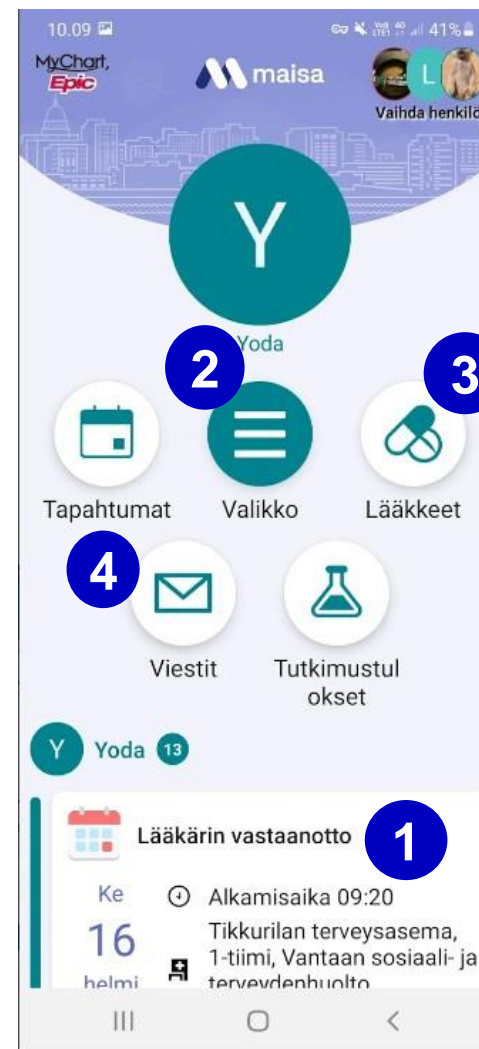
10.09

41%

MyChart, Epic

maisa

L

Vaihda henkilö

Y

Yoda

2

3

Tapahtumat

Valikko

Lääkkeet

4

Viestit

Tutkimustulokset

Y Yoda 13

Lääkärin vastaanotto

1

Ke

16

helmi

Alkamisaika 09:20

Tikkurilan terveysasema, 1-tiimi, Vantaan sosiaali- ja terveydenhuolto